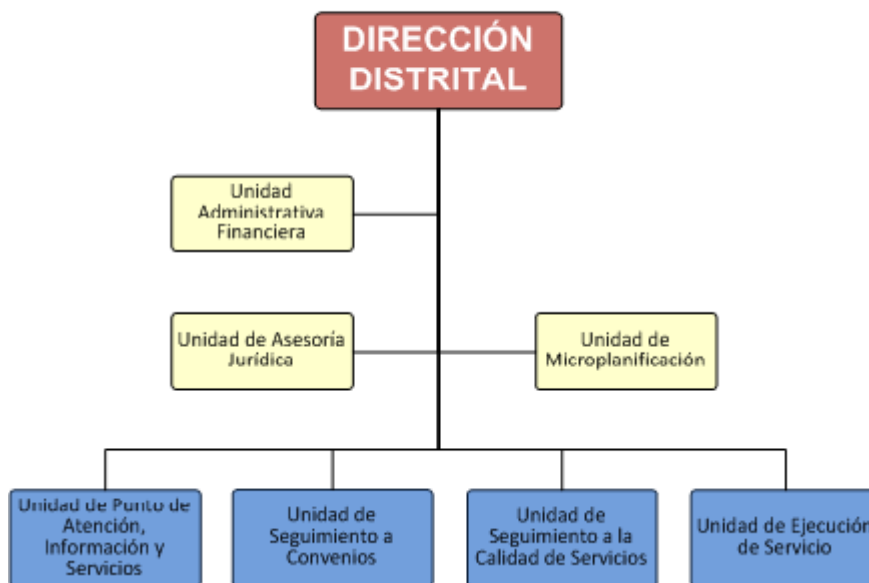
DIRECCIÓN DISTRITAL

Unidad Administrativa Financiera

Unidad de Asesoría Jurídica

Unidad de Microplanificación

Unidad de Punto de Atención, Información y Servicios

Unidad de Seguimiento a Convenios

Unidad de Seguimiento a la Calidad de Servicios

Unidad de Ejecució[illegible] de Servicio